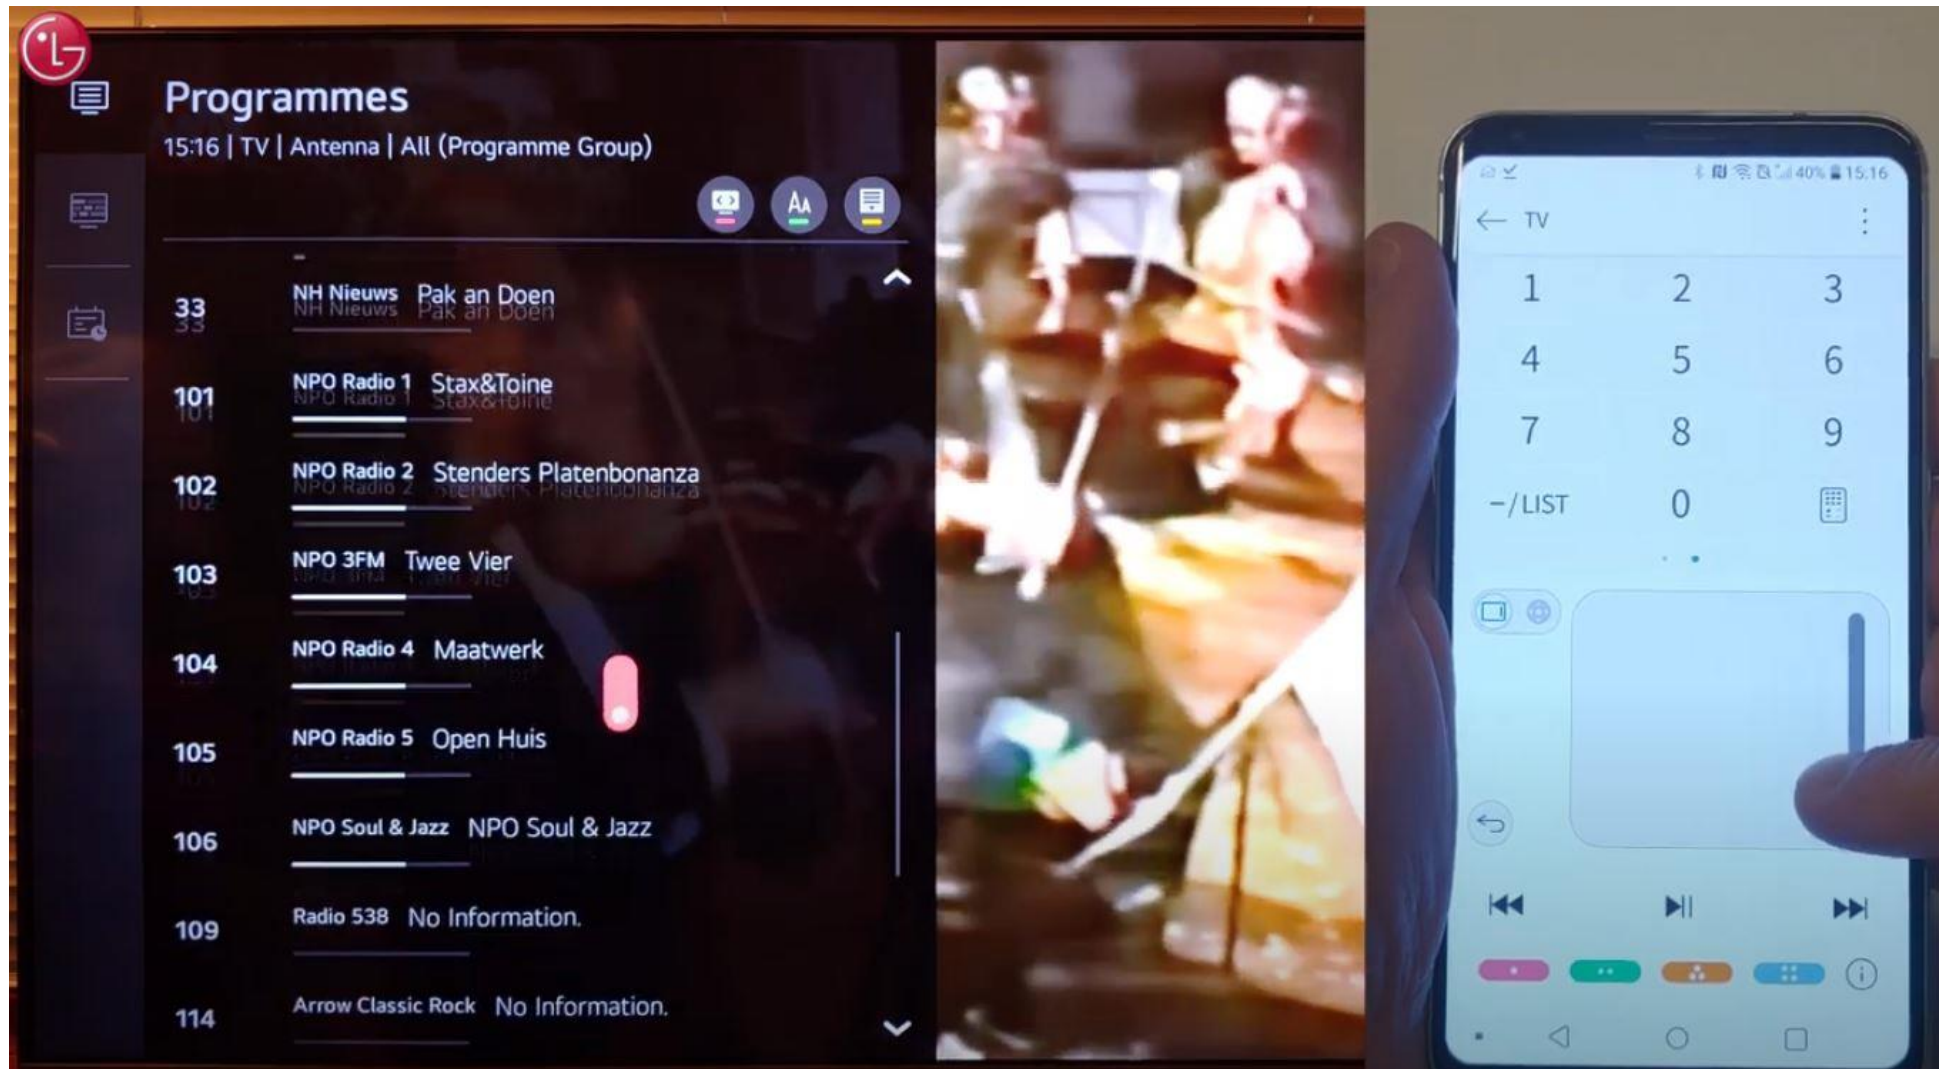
LG

Programmes
15:16 | TV | Antenna | All (Programme Group)

33 NH Nieuws Pak an Doen
101 NPO Radio 1 Stax&Toine
102 NPO Radio 2 Stenders Platenbonanza
103 NPO 3FM Twee Vier
104 NPO Radio 4 Maatwerk
105 NPO Radio 5 Open Huis
106 NPO Soul & Jazz NPO Soul & Jazz
109 Radio 538 No Information.
114 Arrow Classic Rock No Information.

40% 15:16
TV
1 2 3
4 5 6
7 8 9
-/LIST 0